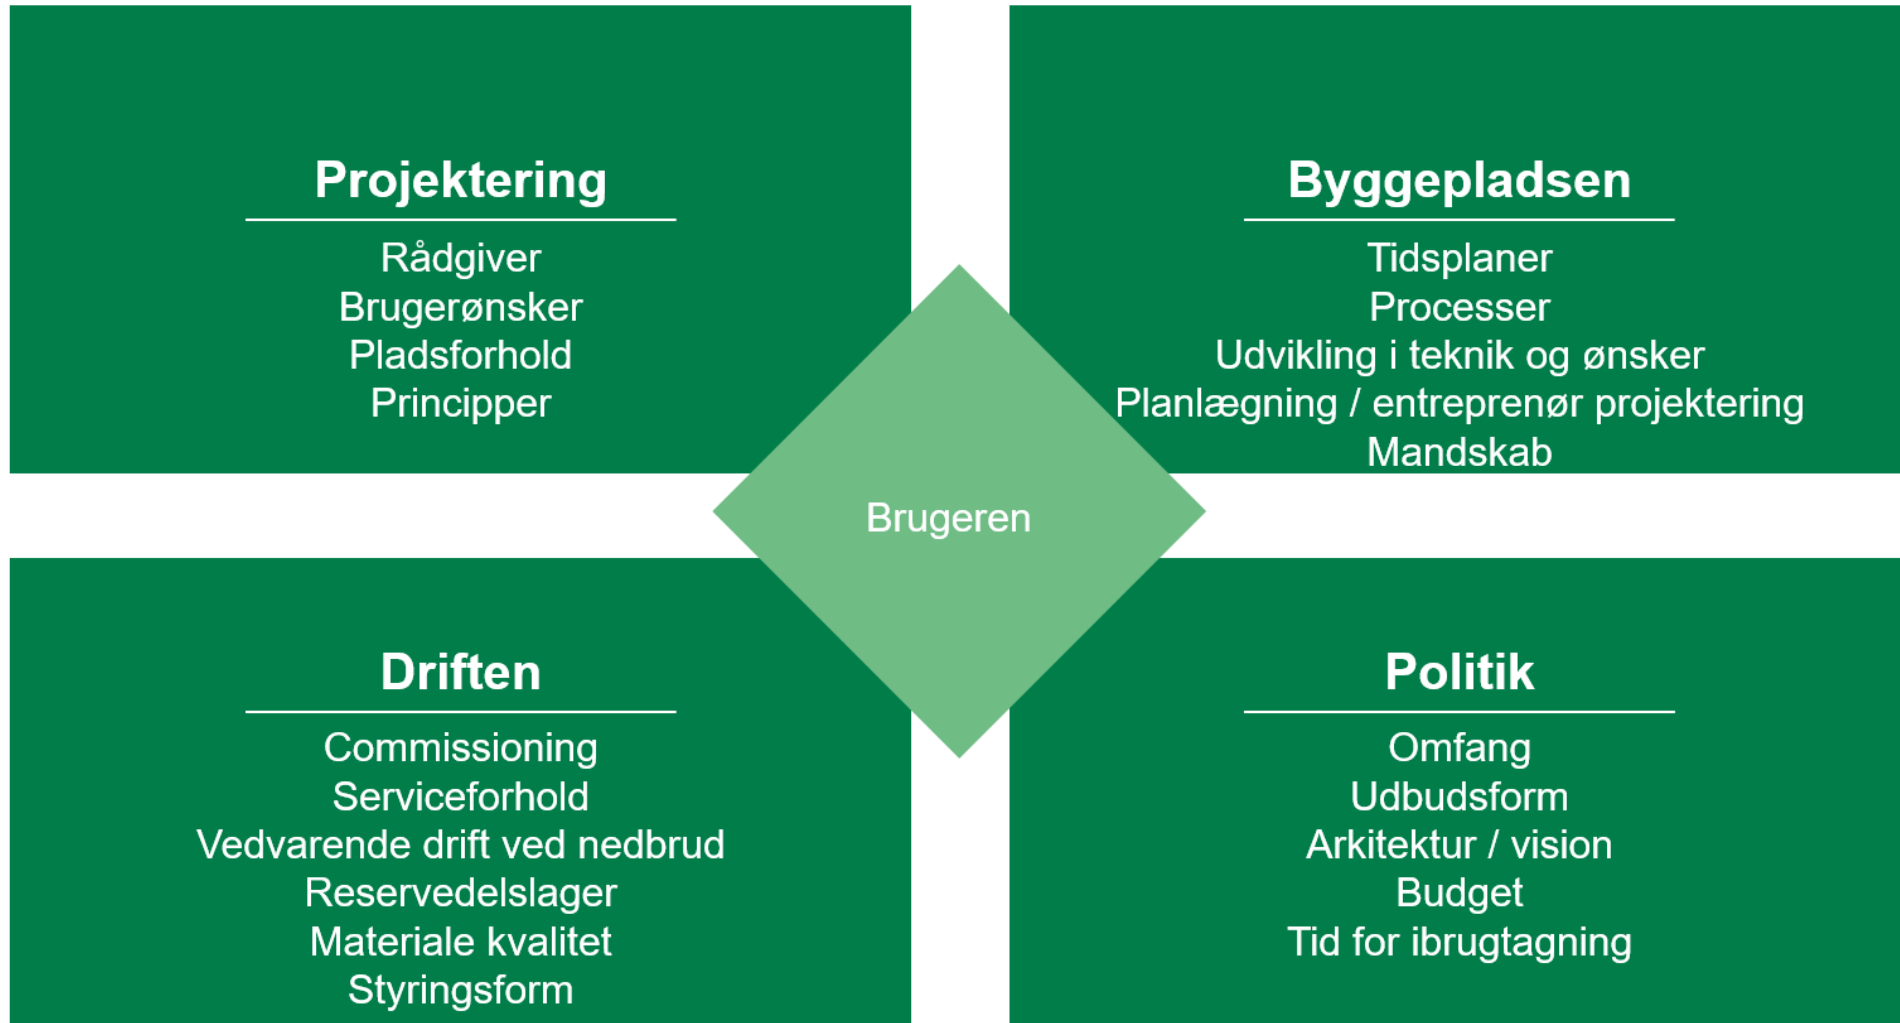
Projektering

Rådgiver
Brugerønsker
Pladsforhold
Principper

Byggepladsen

Tidsplaner
Processer
Udvikling i teknik og ønsker
Planlægning / entreprenør projektering
Mandskab

Brugeren

Driften

Commissioning
Serviceforhold
Vedvarende drift ved nedbrud
Reservedelslager
Materiale kvalitet
Styringsform

Politik

Omfang
Udbudsform
Arkitektur / vision
Budget
Tid for ibrugtagning